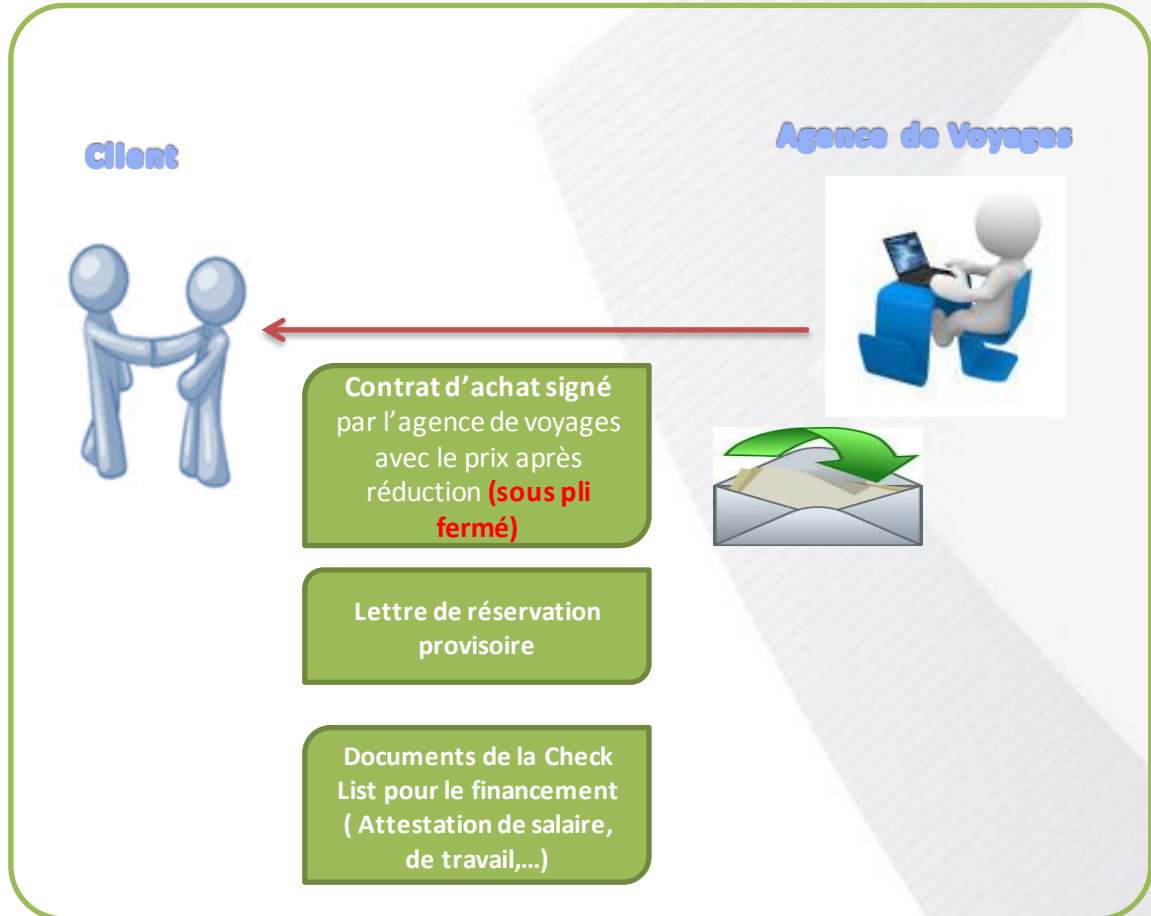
Client

Agence de Voyages

Contrat d'achat signé par l'agence de voyages avec le prix après réduction (sous pli fermé)

Lettre de réservation provisoire

Documents de la Check List pour le financement ( Attestation de salaire, de travail,…)